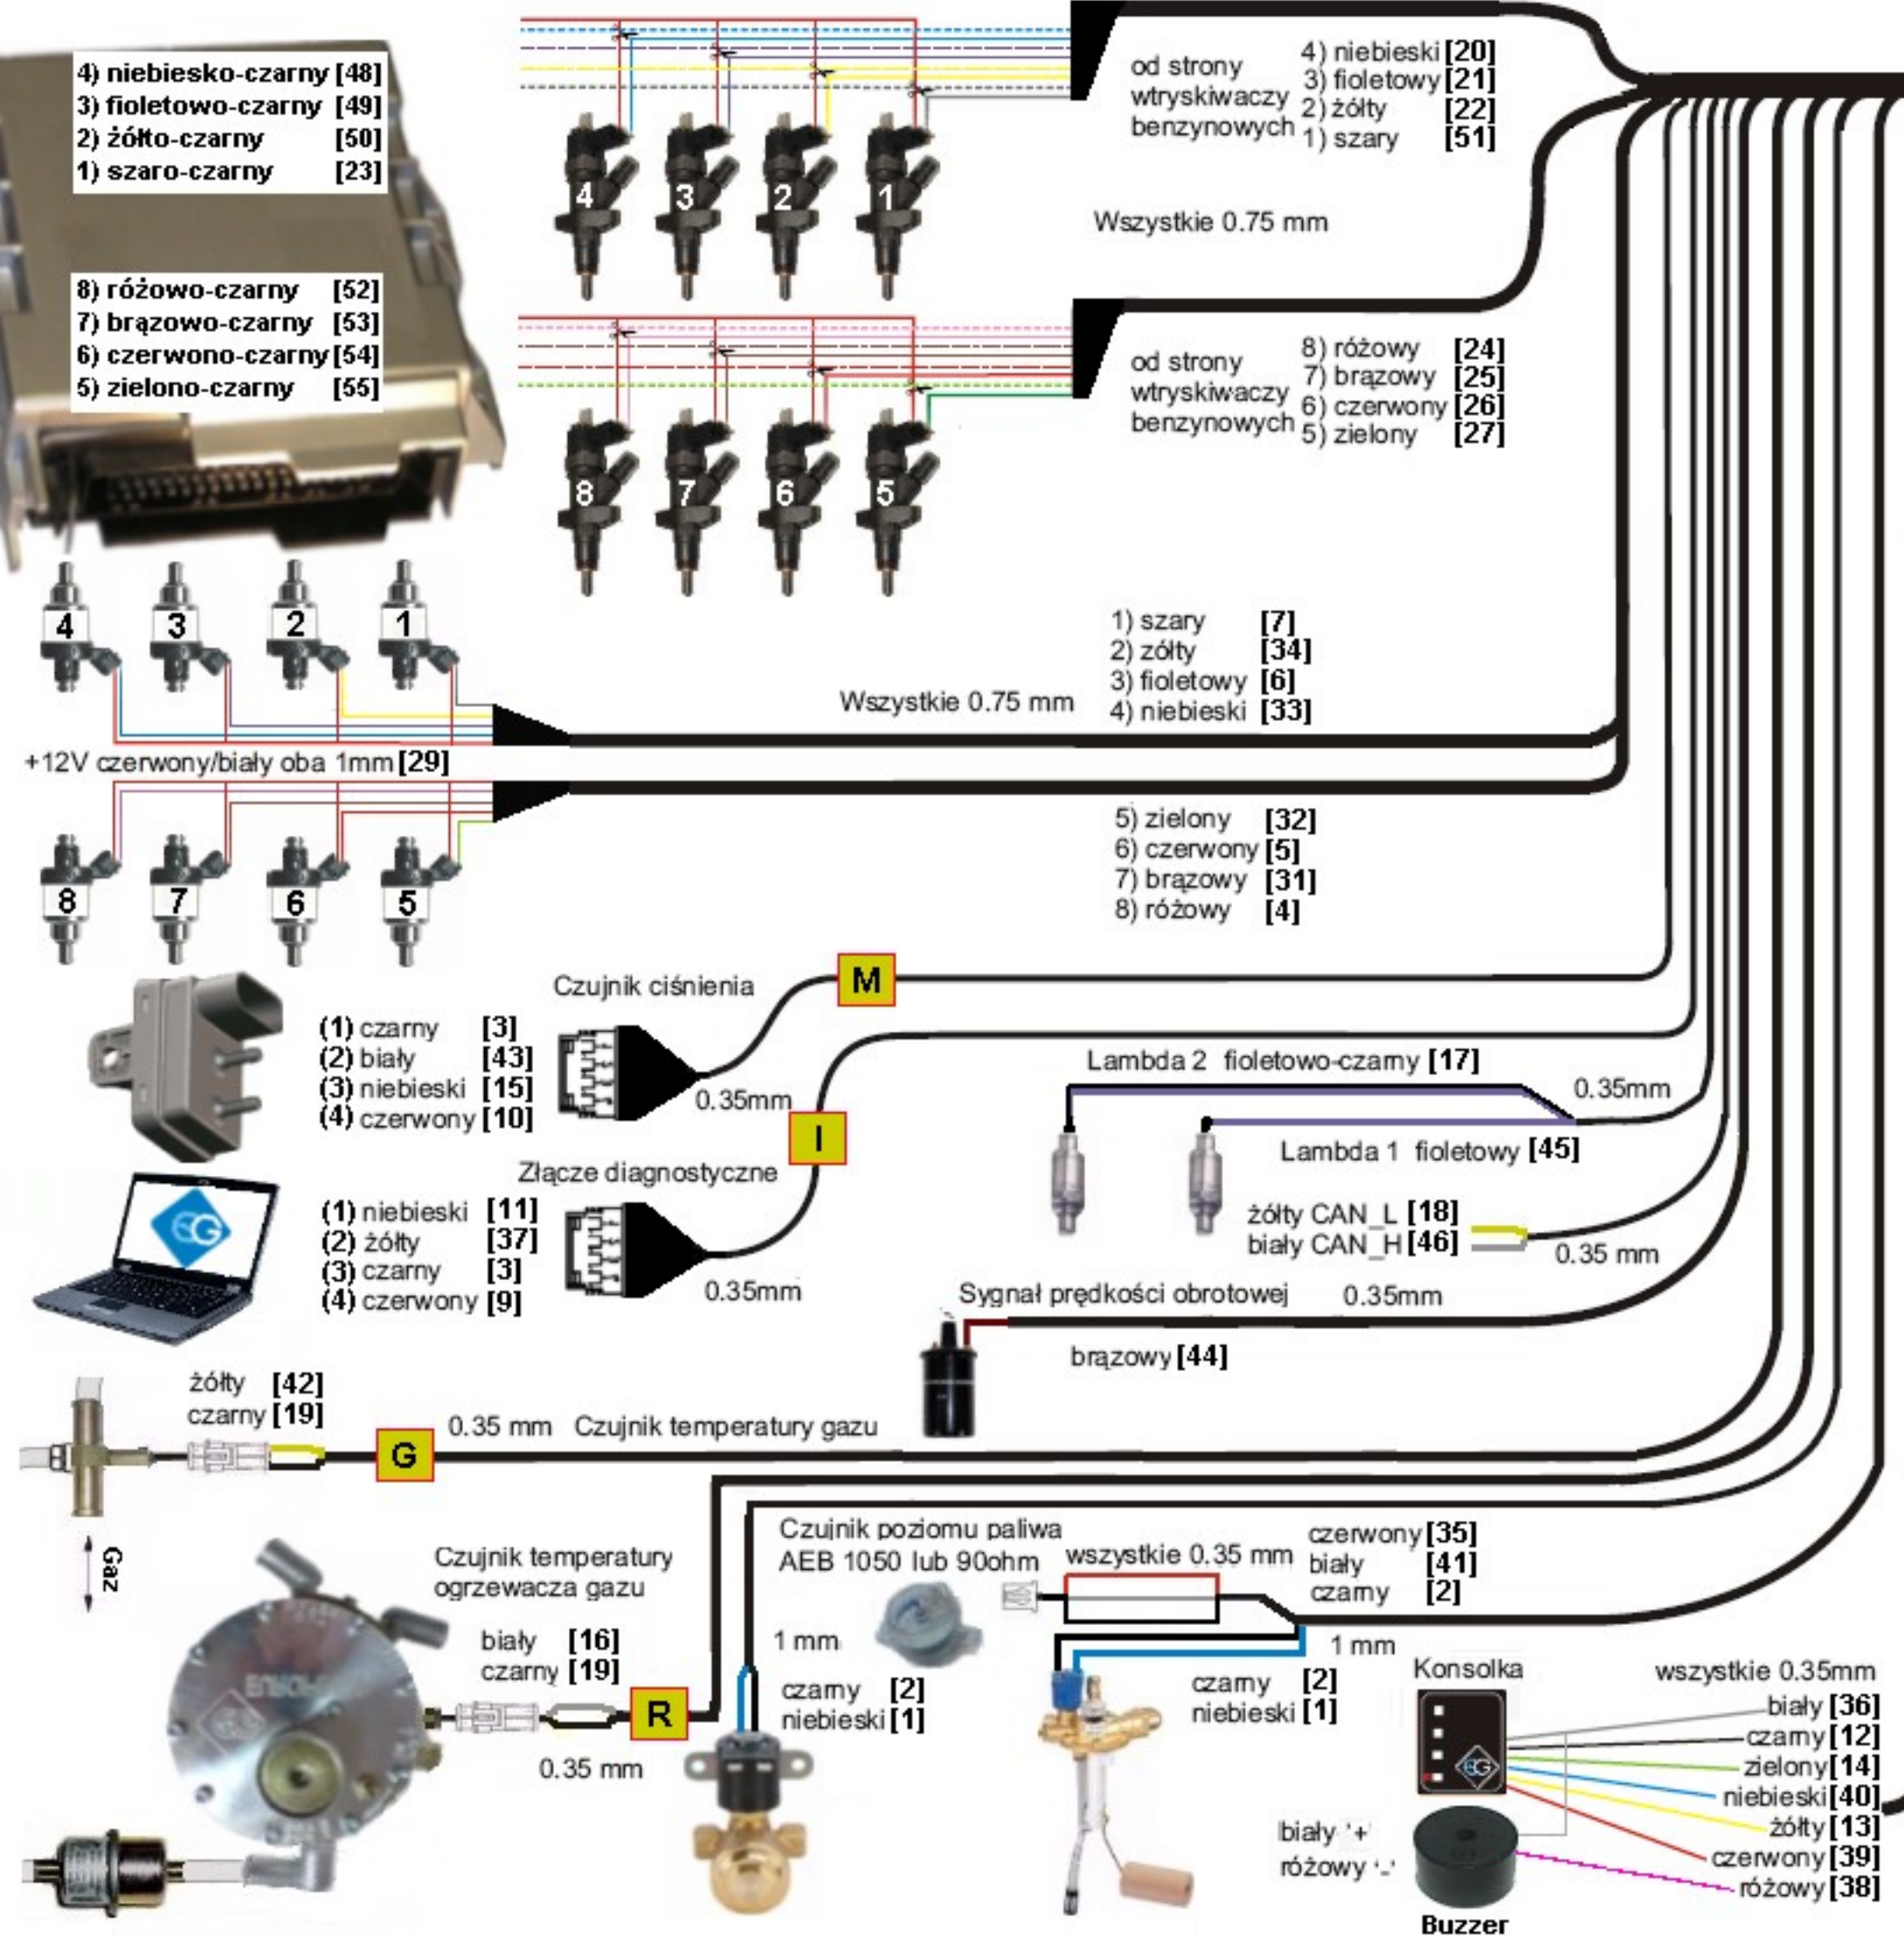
4) niebiesko-czarny [48]
3) fioletowo-czarny [49]
2) żółto-czarny [50]
1) szaro-czarny [23]

8) różowo-czarny [52]
7) brązowo-czarny [53]
6) czerwono-czarny [54]
5) zielono-czarny [55]

4 3 2 1

od strony wtryskiwaczy benzynowych
4) niebieski [20]
3) fioletowy [21]
2) żółty [22]
1) szary [51]

Wszystkie 0.75 mm

8 7 6 5

od strony wtryskiwaczy benzynowych
8) różowy [24]
7) brązowy [25]
6) czerwony [26]
5) zielony [27]

4 3 2 1

1) szary [7]
2) żółty [34]
3) fioletowy [6]
4) niebieski [33]

Wszystkie 0.75 mm

+12V czerwony/biały oba 1mm [29]

5) zielony [32]
6) czerwony [5]
7) brązowy [31]
8) różowy [4]

8 7 6 5

Czujnik ciśnienia
M
(1) czarny [3]
(2) biały [43]
(3) niebieski [15]
(4) czerwony [10]
0.35mm

Lambda 2 fioletowo-czarny [17]
0.35mm
Lambda 1 fioletowy [45]

I
Złącze diagnostyczne
(1) niebieski [11]
(2) żółty [37]
(3) czarny [3]
(4) czerwony [9]
0.35mm

żółty CAN_L [18]
biały CAN_H [46]
0.35 mm

Sygnał prędkości obrotowej 0.35mm
brązowy [44]

żółty [42]
czarny [19]
G
0.35 mm Czujnik temperatury gazu

Gaz

Czujnik temperatury ogrzewacza gazu
biały [16]
czarny [19]
R
0.35 mm

Czujnik poziomu paliwa AEB 1050 lub 90ohm
wszystkie 0.35 mm
czerwony [35]
biały [41]
czarny [2]

1 mm
czarny [2]
niebieski [1]

1 mm
czarny [2]
niebieski [1]

Konsolka
wszystkie 0.35mm
biały [36]
czarny [12]
zielony [14]
niebieski [40]
żółty [13]
czerwony [39]
różowy [38]

biały '+'
różowy '-'
Buzzer